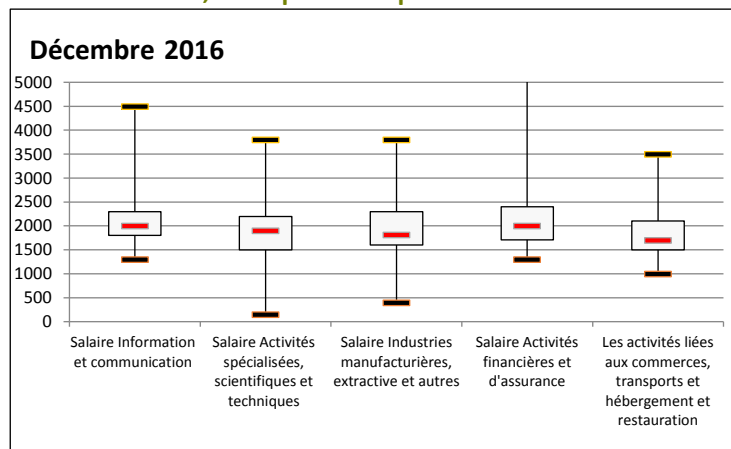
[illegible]

Décembre 2016

5000
4500
4000
3500
3000
2500
2000
1500
1000
500
0

Salaire Information et communication

Salaire Activités spécialisées, scientifiques et techniques

Salaire Industries manufacturières, extractive et autres

Salaire Activités financières et d'assurance

Les activités liées aux commerces, transports et hébergement et restauration